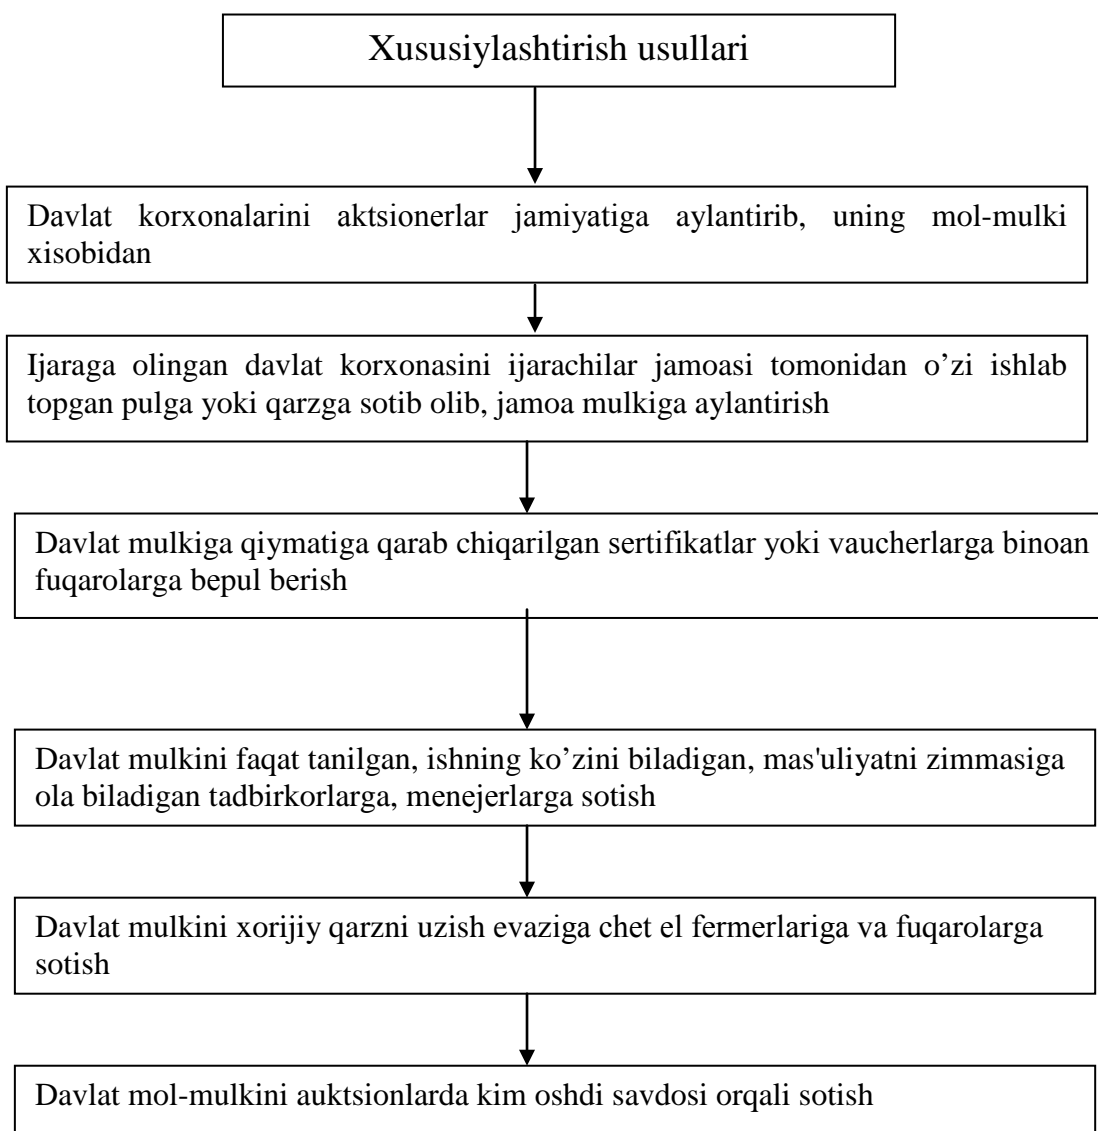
Xususiylashtirish usullari

Davlat korxonalarini aktsionerlar jamiyatiga aylantirib, uning mol-mulki xisobidan

Ijaraga olingan davlat korxonasini ijarachilar jamoasi tomonidan o’zi ishlab topgan pulga yoki qarzga sotib olib, jamoa mulkiga aylantirish

Davlat mulkiga qiymatiga qarab chiqarilgan sertifikatlar yoki vaucherlarga binoan fuqarolarga bepul berish

Davlat mulkini faqat tanilgan, ishning ko’zini biladigan, mas'uliyatni zimmasiga ola biladigan tadbirkorlarga, menejerlarga sotish

Davlat mulkini xorijiy qarzni uzish evaziga chet el fermerlariga va fuqarolarga sotish

Davlat mol-mulkini auktsionlarda kim oshdi savdosi orqali sotish